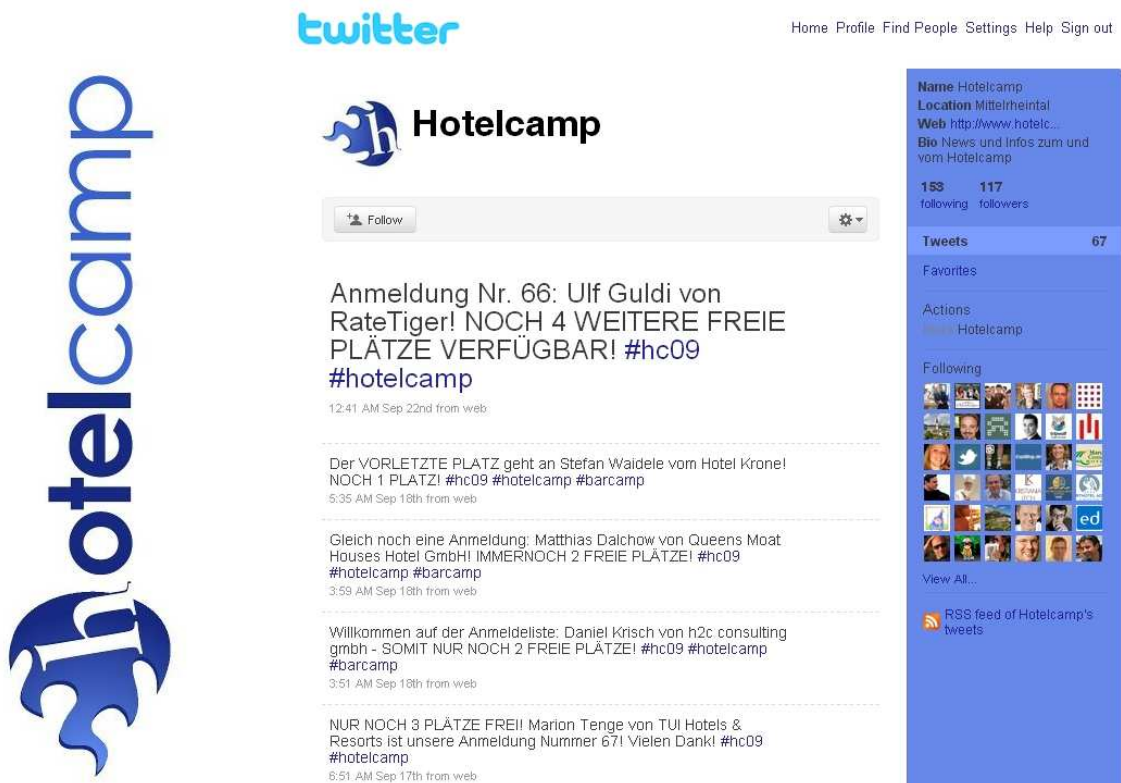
hotelcamp

twitter

Home Profile Find People Settings Help Sign out

Hotelcamp

Follow

Anmeldung Nr. 66: Ulf Guldi von RateTiger! NOCH 4 WEITERE FREIE PLÄTZE VERFÜGBAR! #hc09 #hotelcamp
12:41 AM Sep 22nd from web

Der VORLETZTE PLATZ geht an Stefan Waidele vom Hotel Krone! NOCH 1 PLATZ! #hc09 #hotelcamp #barcamp
5:35 AM Sep 18th from web

Gleich noch eine Anmeldung: Matthias Dalchow von Queens Moat Houses Hotel GmbH! IMMERNOCH 2 FREIE PLÄTZE! #hc09 #hotelcamp #barcamp
3:59 AM Sep 18th from web

Willkommen auf der Anmeldeliste: Daniel Krisch von h2c consulting gmbh - SOMIT NUR NOCH 2 FREIE PLÄTZE! #hc09 #hotelcamp #barcamp
3:51 AM Sep 18th from web

NUR NOCH 3 PLÄTZE FREI! Marion Tenge von TUI Hotels & Resorts ist unsere Anmeldung Nummer 67! Vielen Dank! #hc09 #hotelcamp
6:51 AM Sep 17th from web

Name Hotelcamp
Location Mittelrheintal
Web http://www.hotelc...
Bio News und Infos zum und vom Hotelcamp

153 following
117 followers

Tweets 67

Favorites

Actions
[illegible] Hotelcamp

Following

ed

View All...

RSS feed of Hotelcamp's tweets